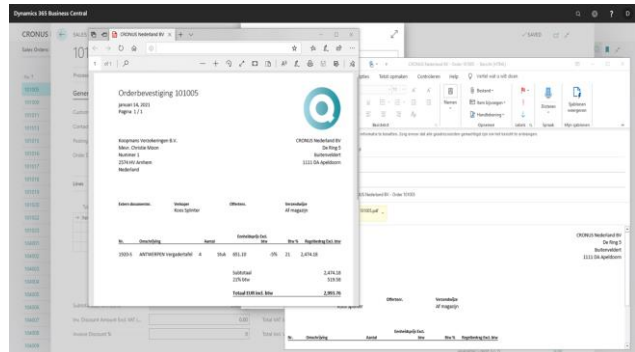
Dynamics 365 Business Central

CRONUS

Sales Orders

CRONUS Nederland BV

Orderbevestiging 101005

januari 14, 2021
Pagina 1 / 1

Koopmans Verzekeringen B.V.
Mevr. Christie Moon
Nummer 1
2574 HV Arnhem
Nederland

CRONUS Nederland BV
De Ring 5
Boskoop
1111 DA Apeldoorn

Extern documentnr.
Verkoper
Koos Spliniter
Offertenr.
Verzendwijze
Af magazijn

| Nr. | Omschrijving | Aantal | | Eenheidsprijs Excl. btw | | Btw % | Regelbedrag Excl. btw |
|---|---|---|---|---|---|---|---|
| 1920-S | ANTWERPEN Vergadertafel | 4 | Stuk | 651,10 | 0% | 21 | 2.474,18 |

Subtotaal 2.474,18
21% btw 519,58
Totaal EUR incl. btw 2.993,76

Bericht Invoegen Opties Tekst opmaken Controleren Help Vertel wat u wilt doen

Bijvoegen Handtekening Namen Dicteren Sjablonen weergeven

CRONUS Nederland BV - Order 101005

CRONUS Nederland BV
De Ring 5
Boskoop
1111 DA Apeldoorn

Offertenr.
Verzendwijze
Af magazijn

Nr. Omschrijving Aantal Eenheidsprijs Excl. btw Btw % Regelbedrag Excl. btw

Inv. Discount Amount Excl. VAT
0,00
Invoice Discount %
Total VAT
Total Incl. VAT

SAVED